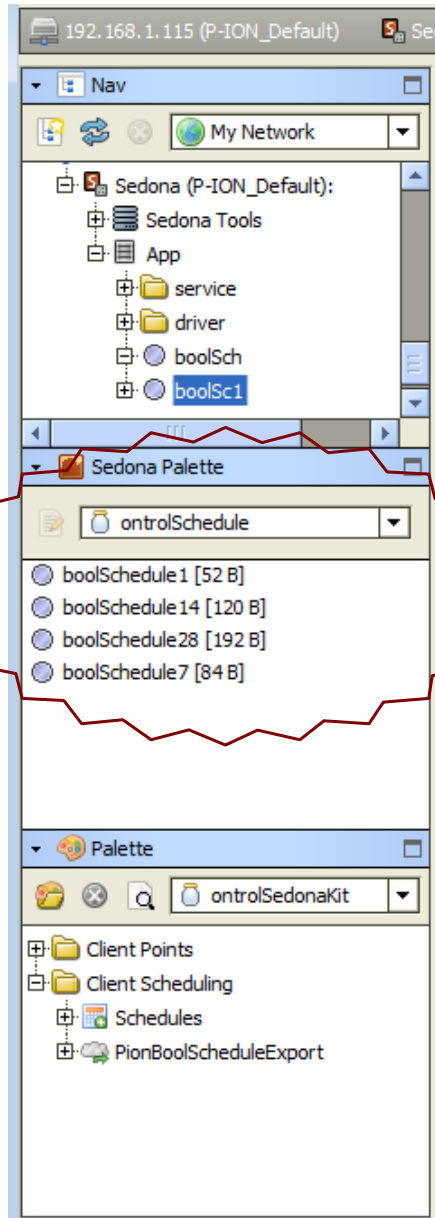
192.168.1.115 (P-ION_Default) Se

Nav

My Network

Sedona (P-ION_Default):
Sedona Tools
App
service
driver
boolSch
boolSc1

Sedona Palette

ontrolSchedule

boolSchedule1 [52 B]
boolSchedule14 [120 B]
boolSchedule28 [192 B]
boolSchedule7 [84 B]

Palette

ontrolSedonaKit

Client Points
Client Scheduling
Schedules
PionBoolScheduleExport